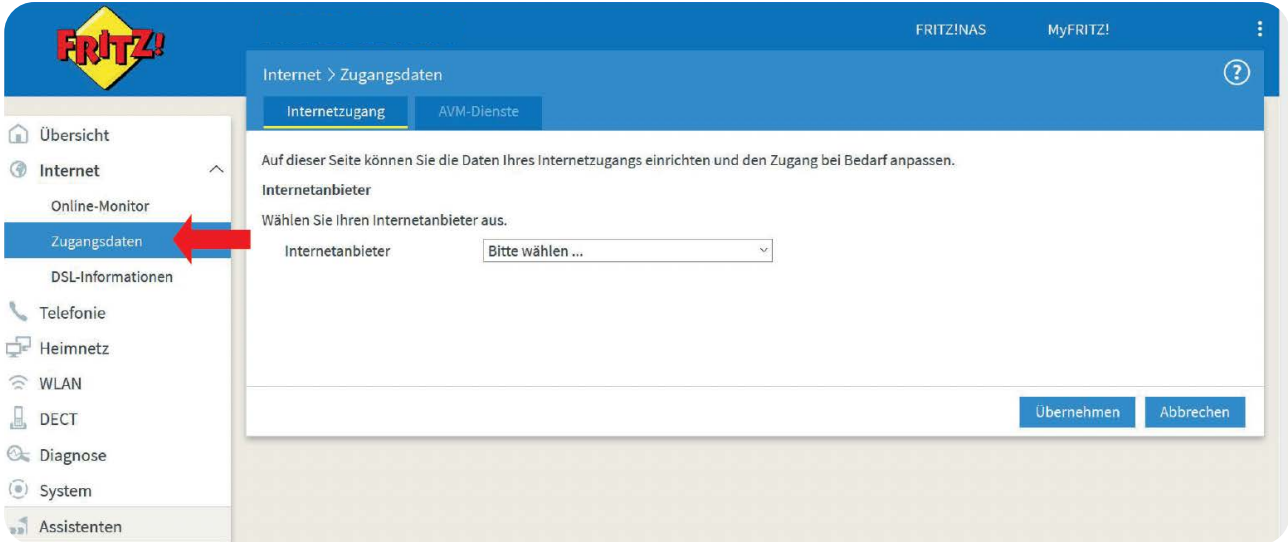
FRITZ!

FRITZ!NAS

MyFRITZ!

Internet > Zugangsdaten

?

Internetzugang

AVM-Dienste

Übersicht

Internet

Online-Monitor

Zugangsdaten

DSL-Informationen

Telefonie

Heimnetz

WLAN

DECT

Diagnose

System

Assistenten

Auf dieser Seite können Sie die Daten Ihres Internetzugangs einrichten und den Zugang bei Bedarf anpassen.

Internetanbieter

Wählen Sie Ihren Internetanbieter aus.

Internetanbieter

Bitte wählen ...

Übernehmen

Abbrechen